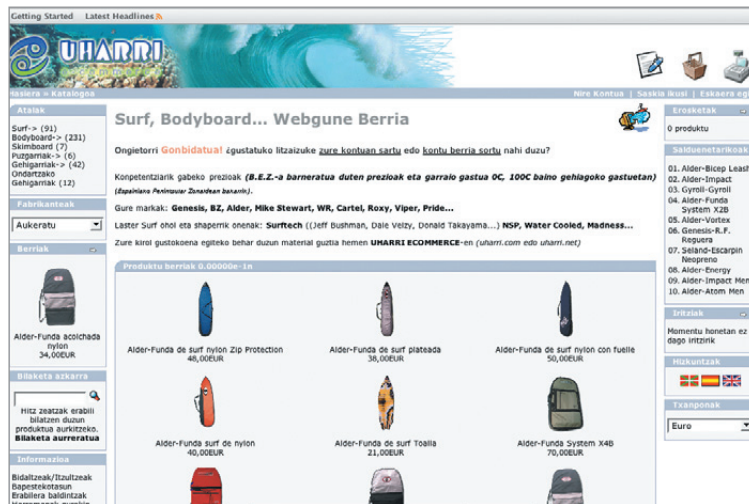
Getting Started Latest Headlines

UHARRI

Hasiera » Katalogoa

Nire Kontua | Saskia ikusi | Eskaera eg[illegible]

Ataluk
Surf-> (91)
Bodyboard-> (231)
Skimboard (7)
Puzgarriak-> (6)
Gehigarriak-> (42)
Ondartzako
Gehigarriak (12)

Fabrikanteak
Aukeratu

Berriak
Alder-Funda acolchada nylon
34,00EUR

Bilaketa azkarra
Hitz zeatzak erabili bilatzen duzun produktua aurkitzeko.
Bilaketa aurreratua

Informazioa
Bidaltzeak/Itzultzeak
Bapestekotasun
Erabilera baldintzak

Surf, Bodyboard... Webgune Berria

Ongietorri Gonbidatua! ¿gustatuko litzaizuke zure kontuan sartu edo kontu berria sortu nahi duzu?

Konpetentziarik gabeko prezioak (B.E.Z.-a barneratua duten prezioak eta garraio gastua 0C, 100C baino gehiagoko gastuetan) (Espainiako Penintsular Zonardean bakarrik).

Gure markak: Genesis, BZ, Alder, Mike Stewart, WR, Cartel, Roxy, Viper, Pride...

Laster Surf ohol eta shaperrik onenak: Surftech ((Jeff Bushman, Dale Velzy, Donald Takayama...) NSP, Water Cooled, Madness...

Zure kirol gustokoena egiteko behar duzun material guztia hemen UHARRI ECOMMERCE-en (uharri.com edo uharri.net)

Produktu berriak 0.00000e-1n

Alder-Funda de surf nylon Zip Protection
48,00EUR

Alder-Funda de surf plateada
38,00EUR

Alder-Funda de surf nylon con fuelle
50,00EUR

Alder-Funda surf de nylon
40,00EUR

Alder-Funda de surf Toalla
21,00EUR

Alder-Funda System X4B
70,00EUR

Erosketak
0 produktu

Salduenetarikoak
01. Alder-Bicep Leash
02. Alder-Impact
03. Gyroll-Gyroll
04. Alder-Funda System X2B
05. Alder-Vortex
06. Genesis-R.F. Reguera
07. Seland-Escarpin Neopreno
08. Alder-Energy
09. Alder-Impact Men
10. Alder-Atom Men

Iritziak
Momentu honetan ez dago iritzirik

Hizkuntzak

Txanponak
Euro